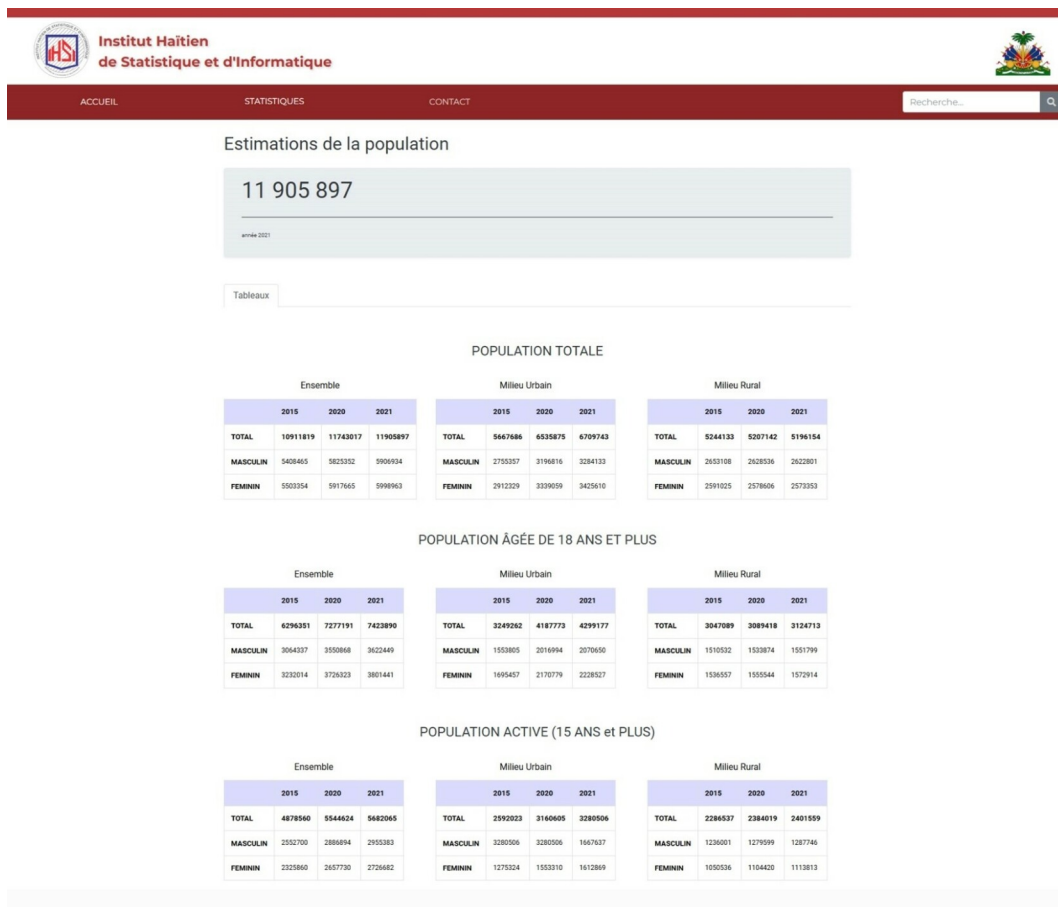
IHSI

Institut Haïtien de Statistique et d'Informatique

ACCUEIL STATISTIQUES CONTACT

Recherche...

Estimations de la population

11 905 897

année 2021

Tableaux

POPULATION TOTALE

Ensemble

| | 2015 | 2020 | 2021 |
|---|---|---|---|
| TOTAL | 10911819 | 11743017 | 11905897 |
| MASCULIN | 5408465 | 5825352 | 5906934 |
| FEMININ | 5503354 | 5917665 | 5998963 |

Milieu Urbain

| | 2015 | 2020 | 2021 |
|---|---|---|---|
| TOTAL | 5667686 | 6535875 | 6709743 |
| MASCULIN | 2755357 | 3196816 | 3284133 |
| FEMININ | 2912329 | 3339059 | 3425610 |

Milieu Rural

| | 2015 | 2020 | 2021 |
|---|---|---|---|
| TOTAL | 5244133 | 5207142 | 5196154 |
| MASCULIN | 2653108 | 2628536 | 2622801 |
| FEMININ | 2591025 | 2578606 | 2573353 |

POPULATION ÂGÉE DE 18 ANS ET PLUS

Ensemble

| | 2015 | 2020 | 2021 |
|---|---|---|---|
| TOTAL | 6296351 | 7277191 | 7423890 |
| MASCULIN | 3064337 | 3550868 | 3622449 |
| FEMININ | 3232014 | 3726323 | 3801441 |

Milieu Urbain

| | 2015 | 2020 | 2021 |
|---|---|---|---|
| TOTAL | 3249262 | 4187773 | 4299177 |
| MASCULIN | 1553805 | 2016994 | 2070650 |
| FEMININ | 1695457 | 2170779 | 2228527 |

Milieu Rural

| | 2015 | 2020 | 2021 |
|---|---|---|---|
| TOTAL | 3047089 | 3089418 | 3124713 |
| MASCULIN | 1510532 | 1533874 | 1551799 |
| FEMININ | 1536557 | 1555544 | 1572914 |

POPULATION ACTIVE (15 ANS et PLUS)

Ensemble

| | 2015 | 2020 | 2021 |
|---|---|---|---|
| TOTAL | 4878560 | 5544624 | 5682065 |
| MASCULIN | 2552700 | 2886894 | 2955383 |
| FEMININ | 2325860 | 2657730 | 2726682 |

Milieu Urbain

| | 2015 | 2020 | 2021 |
|---|---|---|---|
| TOTAL | 2592023 | 3160605 | 3280506 |
| MASCULIN | 3280506 | 3280506 | 1667637 |
| FEMININ | 1275324 | 1553310 | 1612869 |

Milieu Rural

| | 2015 | 2020 | 2021 |
|---|---|---|---|
| TOTAL | 2286537 | 2384019 | 2401559 |
| MASCULIN | 1236001 | 1279599 | 1287746 |
| FEMININ | 1050536 | 1104420 | 1113813 |